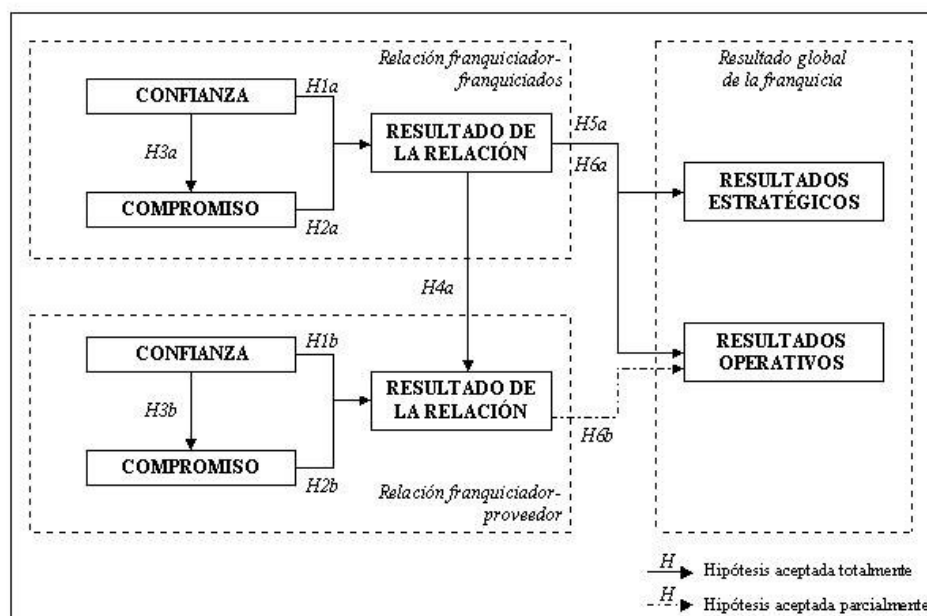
Relación franquiciador-franquiciados

CONFIANZA

H1a

H3a

RESULTADO DE LA RELACIÓN

COMPROMISO

H2a

H5a

H6a

Resultado global de la franquicia

RESULTADOS ESTRATÉGICOS

H4a

CONFIANZA

H1b

H3b

RESULTADO DE LA RELACIÓN

COMPROMISO

H2b

Relación franquiciador-proveedor

RESULTADOS OPERATIVOS

H6b

H Hipótesis aceptada totalmente

H Hipótesis aceptada parcialmente